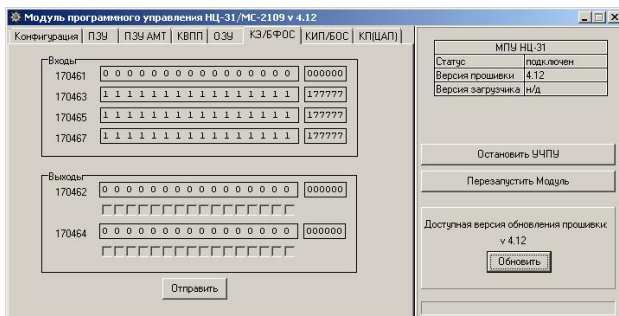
Модуль программного управления НЦ-31/МС-2109 v 4.12

Конфигурация | ПЗУ | ПЗУ АМТ | КВПП | ОЗУ | КЭ/БФОС | КИП/БОС | КП(ЦАП)

Входы
170461 0 0 0 0 0 0 0 0 0 0 0 0 0 0 0 0 000000
170463 1 1 1 1 1 1 1 1 1 1 1 1 1 1 1 1 177777
170465 1 1 1 1 1 1 1 1 1 1 1 1 1 1 1 1 177777
170467 1 1 1 1 1 1 1 1 1 1 1 1 1 1 1 1 177777

Выходы
170462 0 0 0 0 0 0 0 0 0 0 0 0 0 0 0 0 000000
170464 0 0 0 0 0 0 0 0 0 0 0 0 0 0 0 0 000000

Отправить

| МПУ НЦ-31 | |
|---|---|
| Статус | подключен |
| Версия прошивки | 4.12 |
| Версия загрузчика | н/д |

Остановить УЧПУ

Перезапустить Модуль

Доступная версия обновления прошивки: v 4.12

Обновить